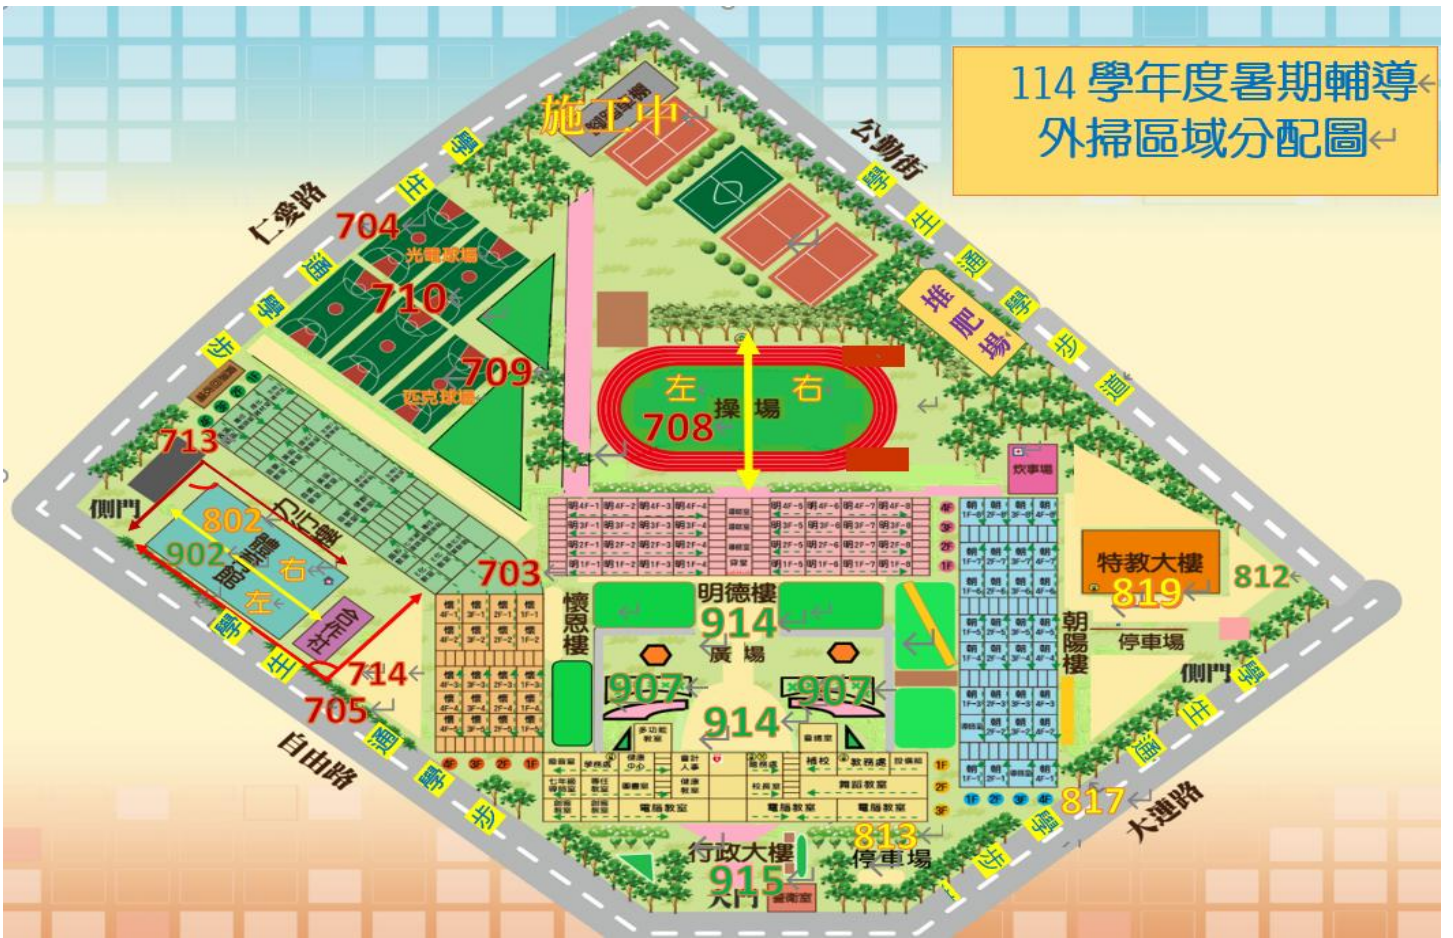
114 學年度暑期輔導
外掃區域分配圖

施工中

公勤街

學生通學步道

仁愛路

704
光明球場
710
709
匹克球場
713
側門
802
902
禮堂
勵志堂
右
左
合作社
714
705
703

左
右
708
操場

堆肥場

炊事場

懷恩樓
明德樓
914
廣場
907
907
914

特教大樓
819
812
朝陽樓
停車場
側門

817
大連路

自由路

行政大樓
915
大門
813
停車場
電腦教室
舞蹈教室